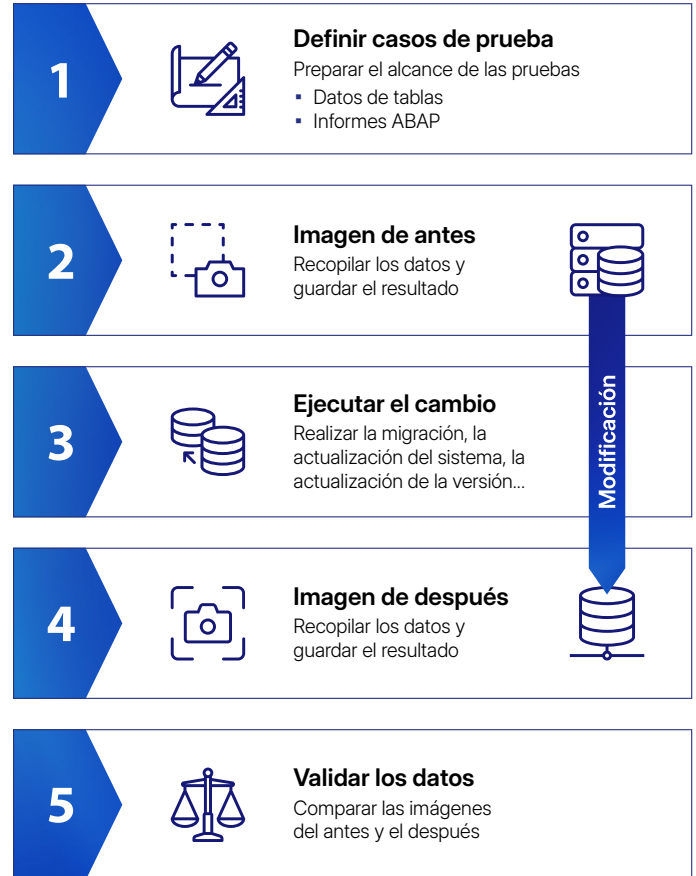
1

Definir casos de prueba
Preparar el alcance de las pruebas
▪ Datos de tablas
▪ Informes ABAP

2

Imagen de antes
Recopilar los datos y guardar el resultado

3

Ejecutar el cambio
Realizar la migración, la actualización del sistema, la actualización de la versión...

Modificación

4

Imagen de después
Recopilar los datos y guardar el resultado

5

Validar los datos
Comparar las imágenes del antes y el después